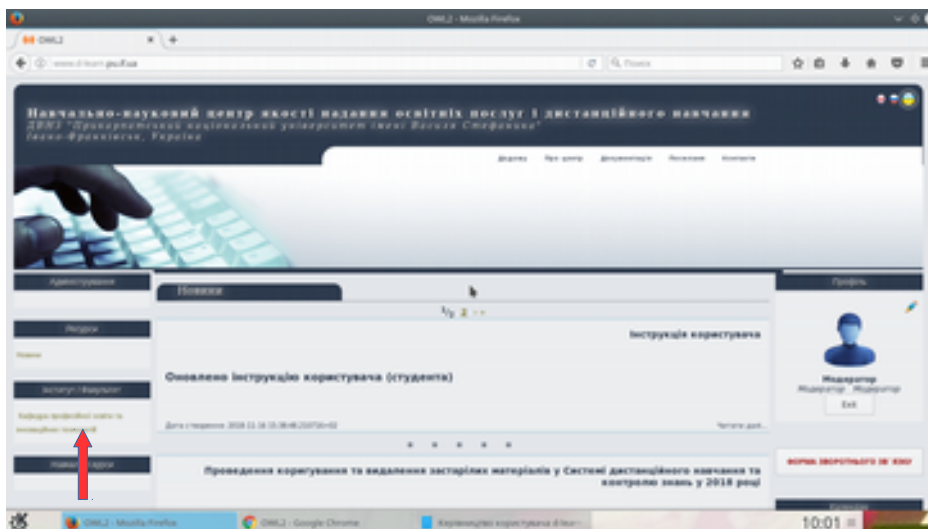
OWL2 - Mozilla Firefox

OWL2

www.d-learn.pu.if.ua

Пошук

Навчально-науковий центр якості надання освітніх послуг і дистанційного навчання
ДВНЗ "Прикарпатський національний університет імені Василя Стефаника"
Івано-Франківськ, Україна

Додому Про центр Документація Посилання Контакти

Адміністрування

Новини

Профіль

Ресурси

Новини

Інститут / Факультет

Кафедра професійної освіти та інноваційних технологій

Навчальні курси

1/2 2 >>

Інструкція користувача

Оновлено інструкцію користувача (студента)

Дата створення: 2018-11-14 15:39:46

Читати далі...

Модератор
Модератор Модератор
Exit

Проведення коригування та видалення застарілих матеріалів у Системі дистанційного навчання та контролю знань у 2018 році

ФОРМА ЗВОРОТНЬОГО ЗВ'ЯЗКУ

OWL2 - Mozilla Firefox
OWL2 - Google Chrome
Керівництво користувача d-learn

10:01